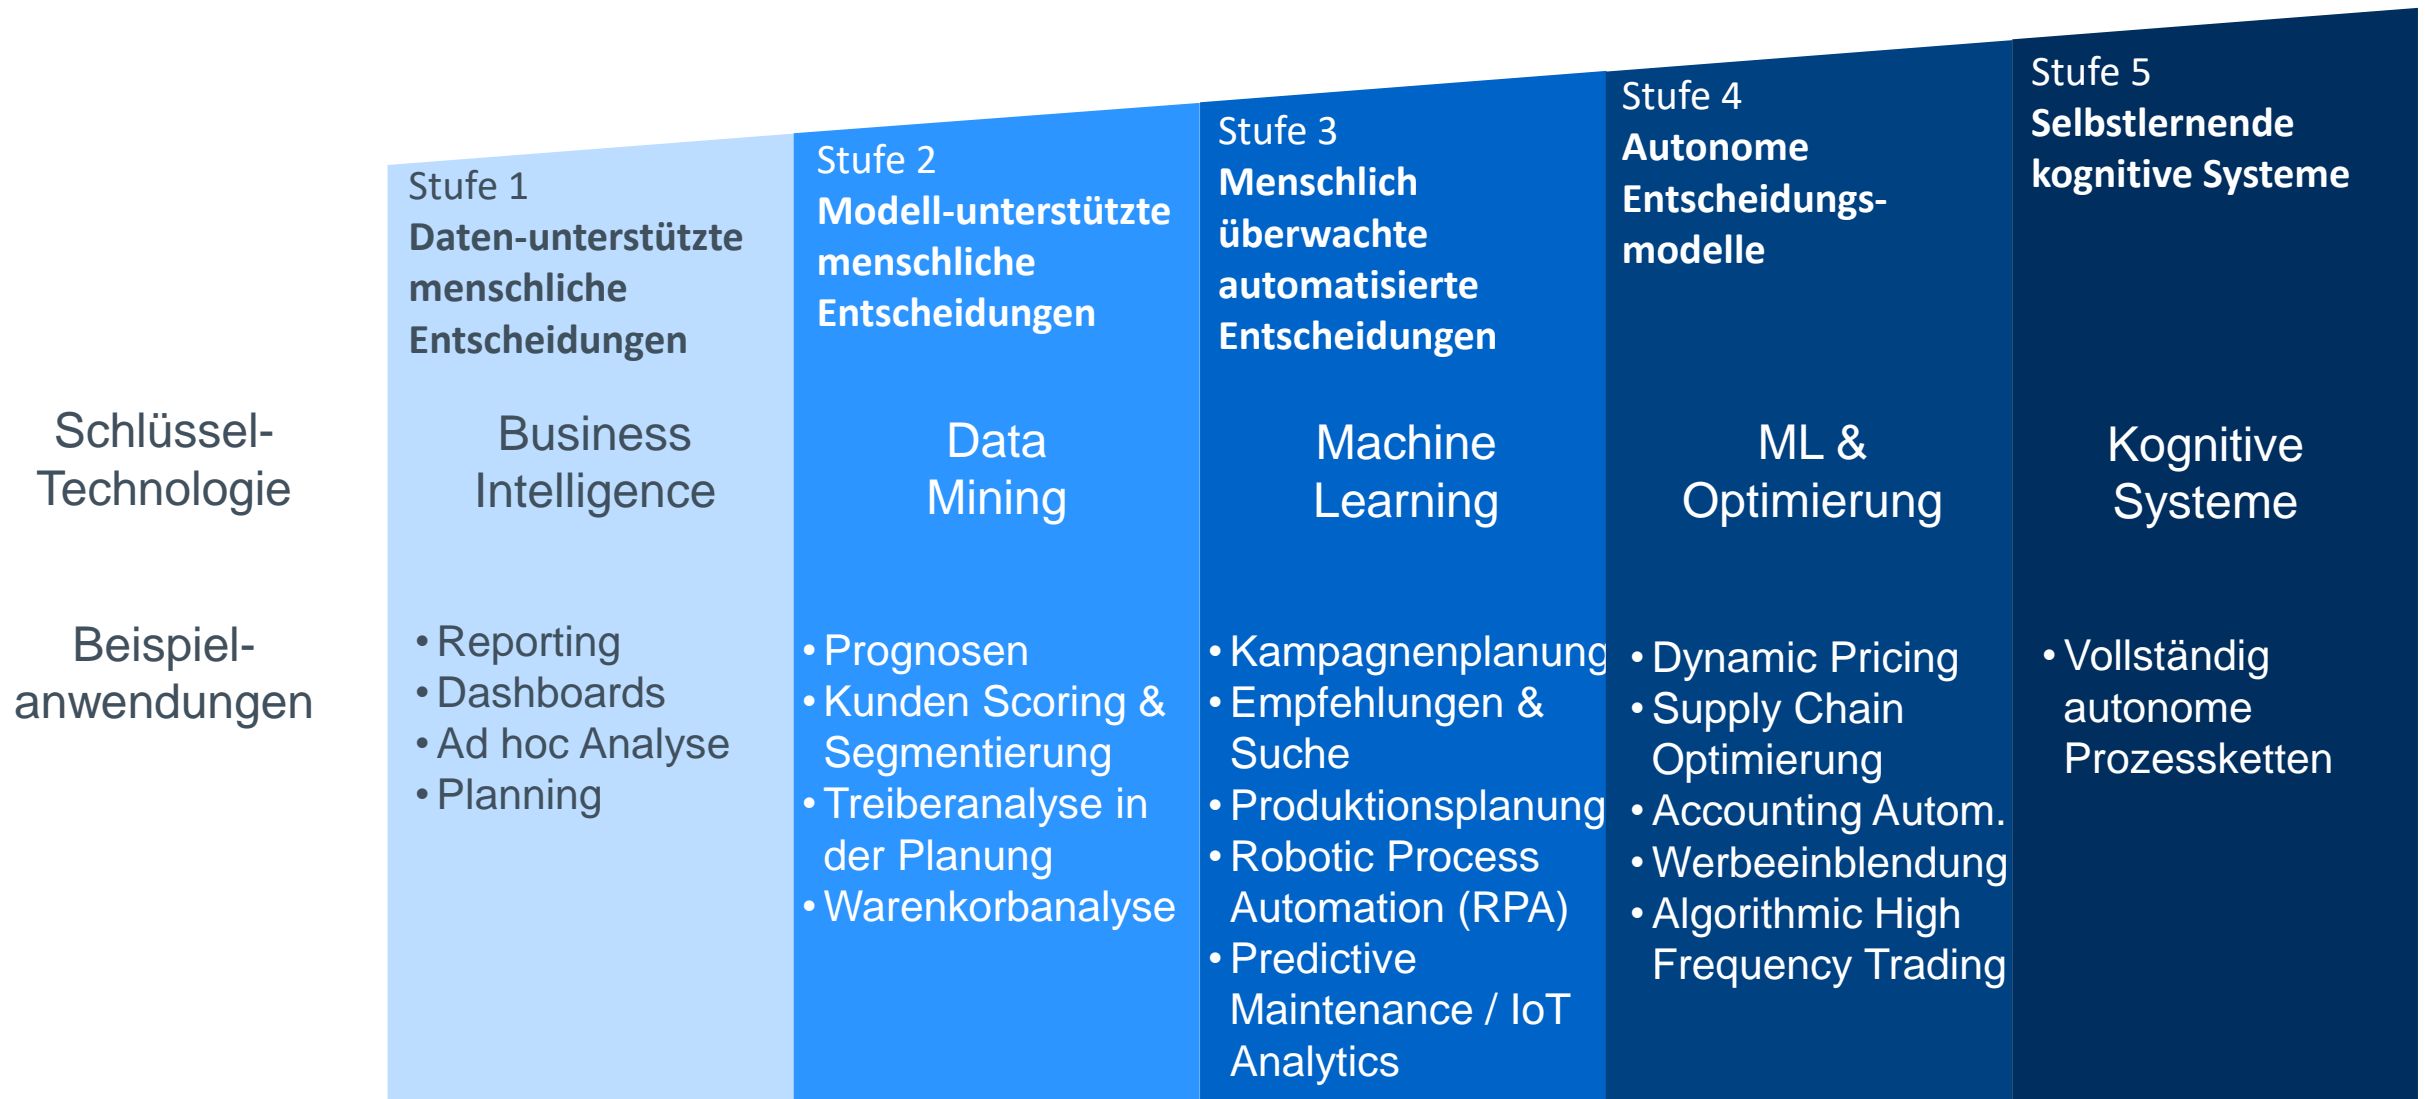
Stufe 1
**Daten-unterstützte menschliche Entscheidungen**

Stufe 2
**Modell-unterstützte menschliche Entscheidungen**

Stufe 3
**Menschlich überwachte automatisierte Entscheidungen**

Stufe 4
**Autonome Entscheidungs-modelle**

Stufe 5
**Selbstlernende kognitive Systeme**

Schlüssel-Technologie

Business Intelligence

Data Mining

Machine Learning

ML & Optimierung

Kognitive Systeme

Beispiel-anwendungen

• Reporting
• Dashboards
• Ad hoc Analyse
• Planning

• Prognosen
• Kunden Scoring & Segmentierung
• Treiberanalyse in der Planung
• Warenkorbanalyse

• Kampagnenplanung
• Empfehlungen & Suche
• Produktionsplanung
• Robotic Process Automation (RPA)
• Predictive Maintenance / IoT Analytics

• Dynamic Pricing
• Supply Chain Optimierung
• Accounting Autom.
• Werbeeinblendung
• Algorithmic High Frequency Trading

• Vollständig autonome Prozessketten